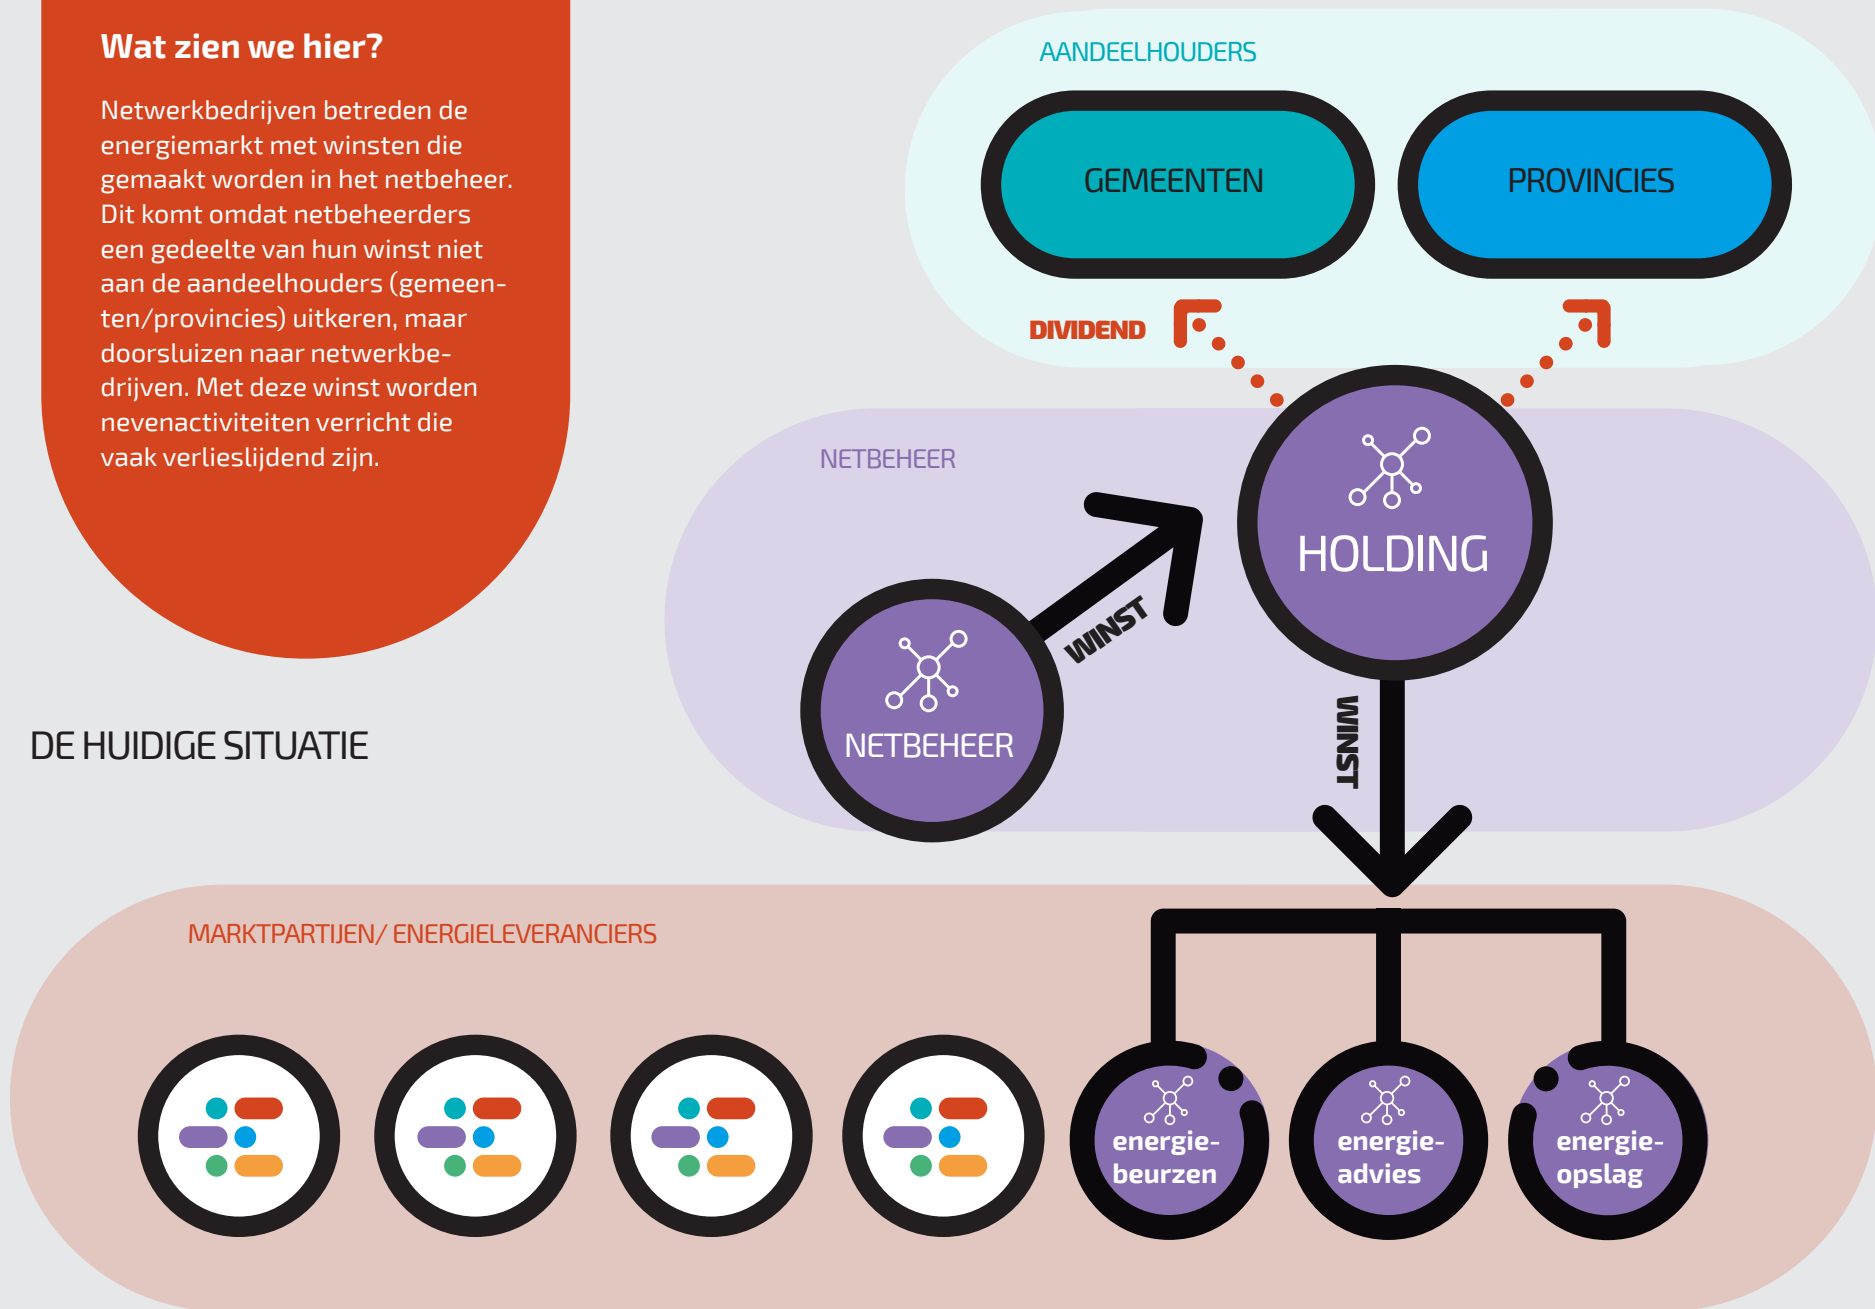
Wat zien we hier?

Netwerkbedrijven betreden de energiemarkt met winsten die gemaakt worden in het netbeheer. Dit komt omdat netbeheerders een gedeelte van hun winst niet aan de aandeelhouders (gemeenten/provincies) uitkeren, maar doorsluizen naar netwerkbedrijven. Met deze winst worden nevenactiviteiten verricht die vaak verlieslijdend zijn.

AANDEELHOUDERS

GEMEENTEN

PROVINCIES

DIVIDEND

NETBEHEER

HOLDING

WINST

NETBEHEER

WINST

DE HUIDIGE SITUATIE

MARKTPARTIJEN/ ENERGIELEVERANCIERS

energiebeurzen

energieadvies

energieopslag